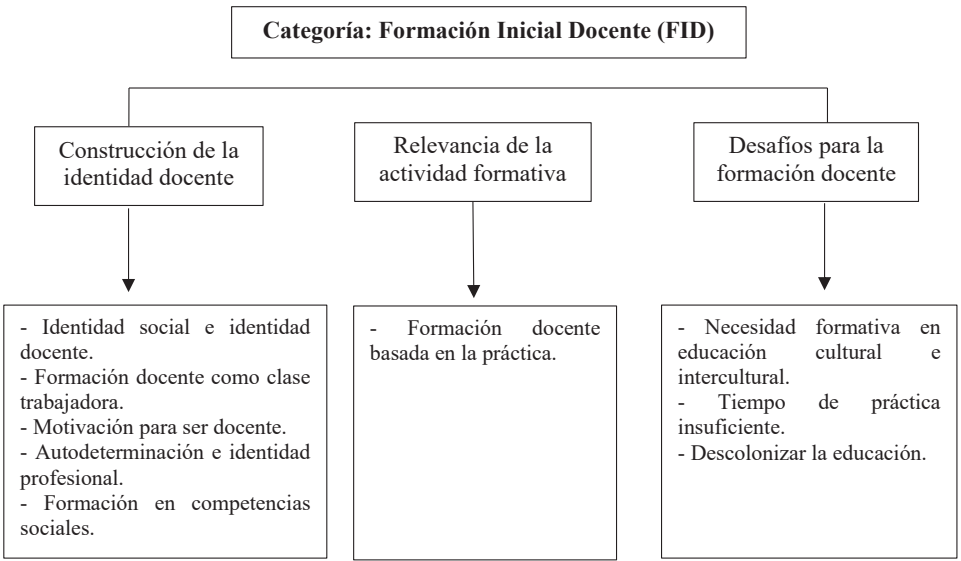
Categoría: Formación Inicial Docente (FID)

Construcción de la identidad docente

Relevancia de la actividad formativa

Desafíos para la formación docente

- Identidad social e identidad docente.
- Formación docente como clase trabajadora.
- Motivación para ser docente.
- Autodeterminación e identidad profesional.
- Formación en competencias sociales.

- Formación docente basada en la práctica.

- Necesidad formativa en educación cultural e intercultural.
- Tiempo de práctica insuficiente.
- Descolonizar la educación.